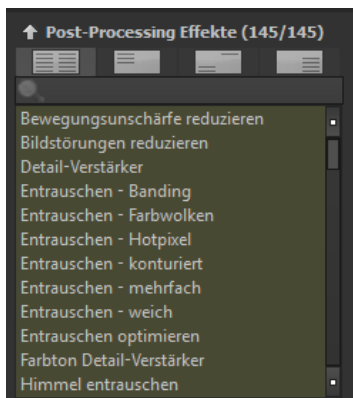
Post-Processing Effekte (145/145)

Bewegungsunschärfe reduzieren
Bildstörungen reduzieren
Detail-Verstärker
Entrauschen - Banding
Entrauschen - Farbwolken
Entrauschen - Hotpixel
Entrauschen - konturiert
Entrauschen - mehrfach
Entrauschen - weich
Entrauschen optimieren
Farbton Detail-Verstärker
Himmel entrauschen